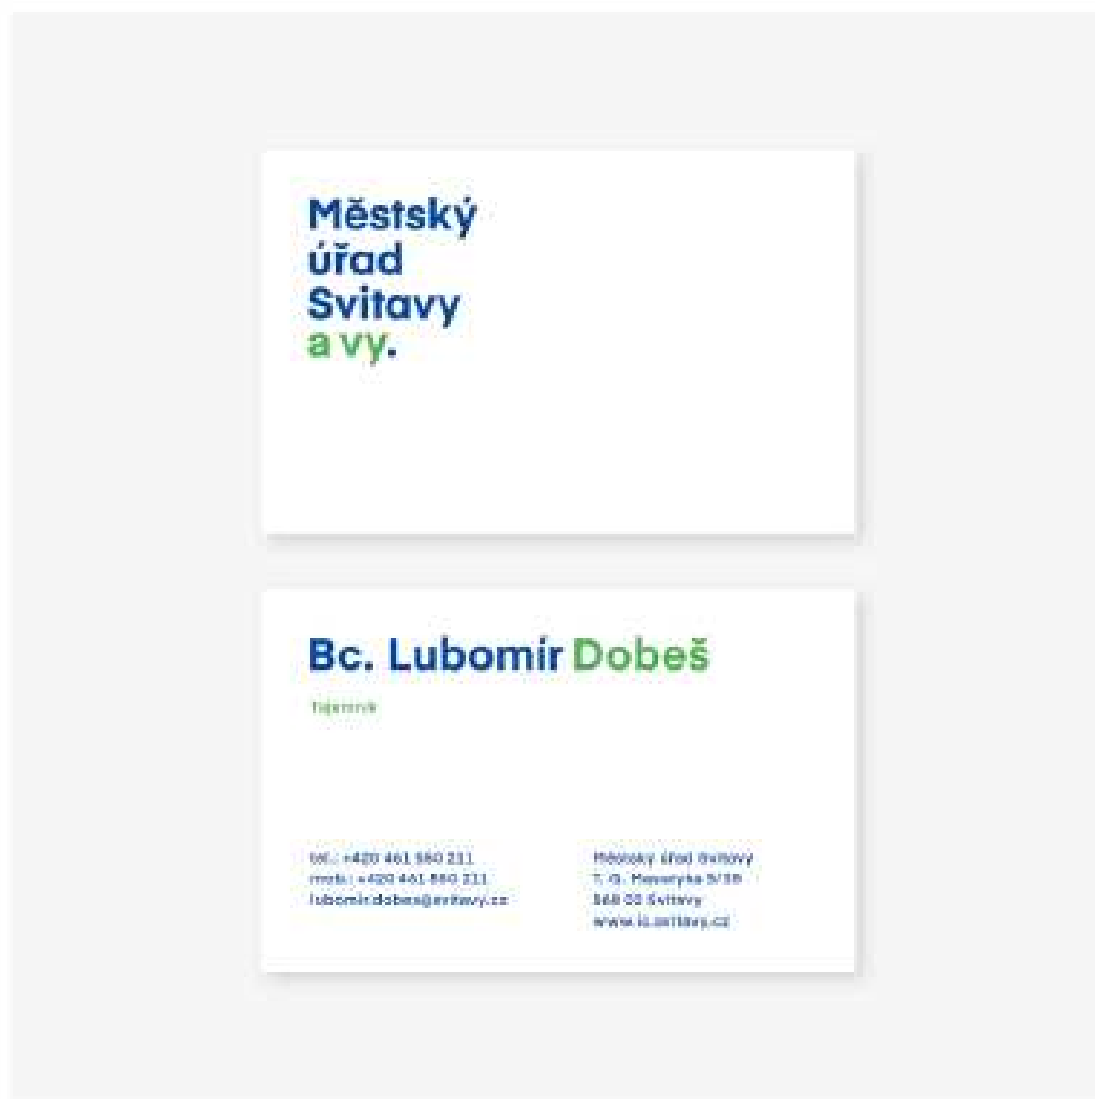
Městský úřad Svitavy a vy.

Bc. Lubomír Dobeš

Tajemník

tel.: +420 461 550 211
mob.: +420 461 550 211
lubomir.dobes@svitavy.cz

Městský úřad Svitavy
T. G. Masaryka 5/35
568 02 Svitavy
www.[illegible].svitavy.cz